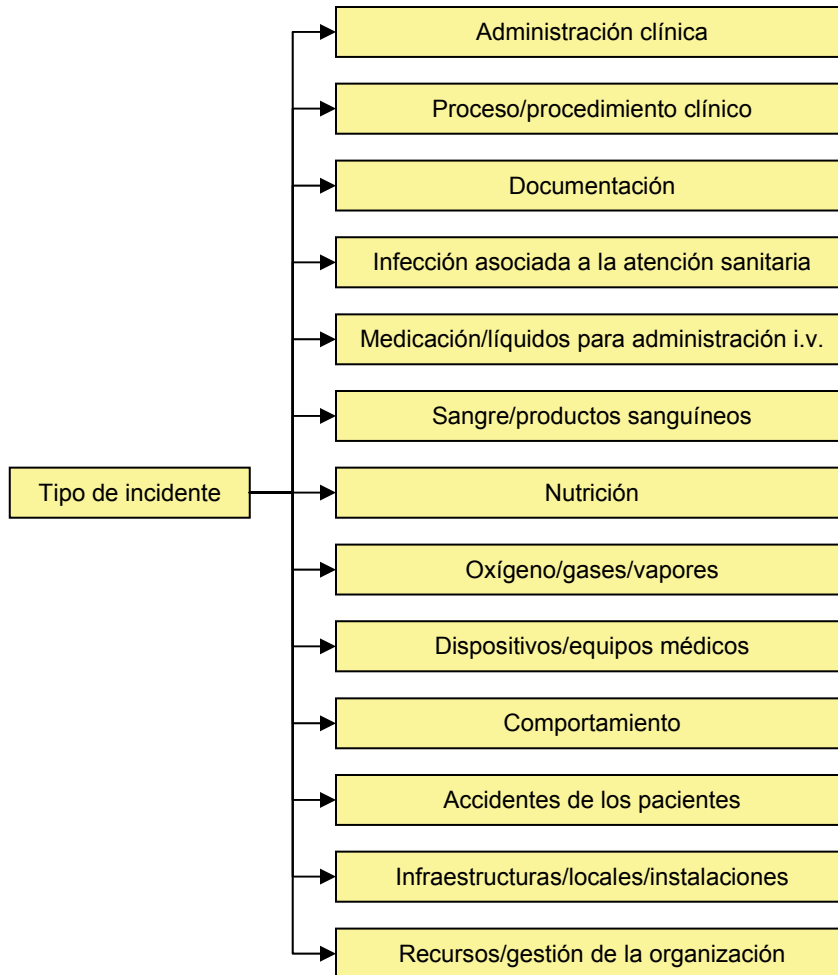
Tipo de incidente

Administración clínica

Proceso/procedimiento clínico

Documentación

Infección asociada a la atención sanitaria

Medicación/líquidos para administración i.v.

Sangre/productos sanguíneos

Nutrición

Oxígeno/gases/vapores

Dispositivos/equipos médicos

Comportamiento

Accidentes de los pacientes

Infraestructuras/locales/instalaciones

Recursos/gestión de la organización